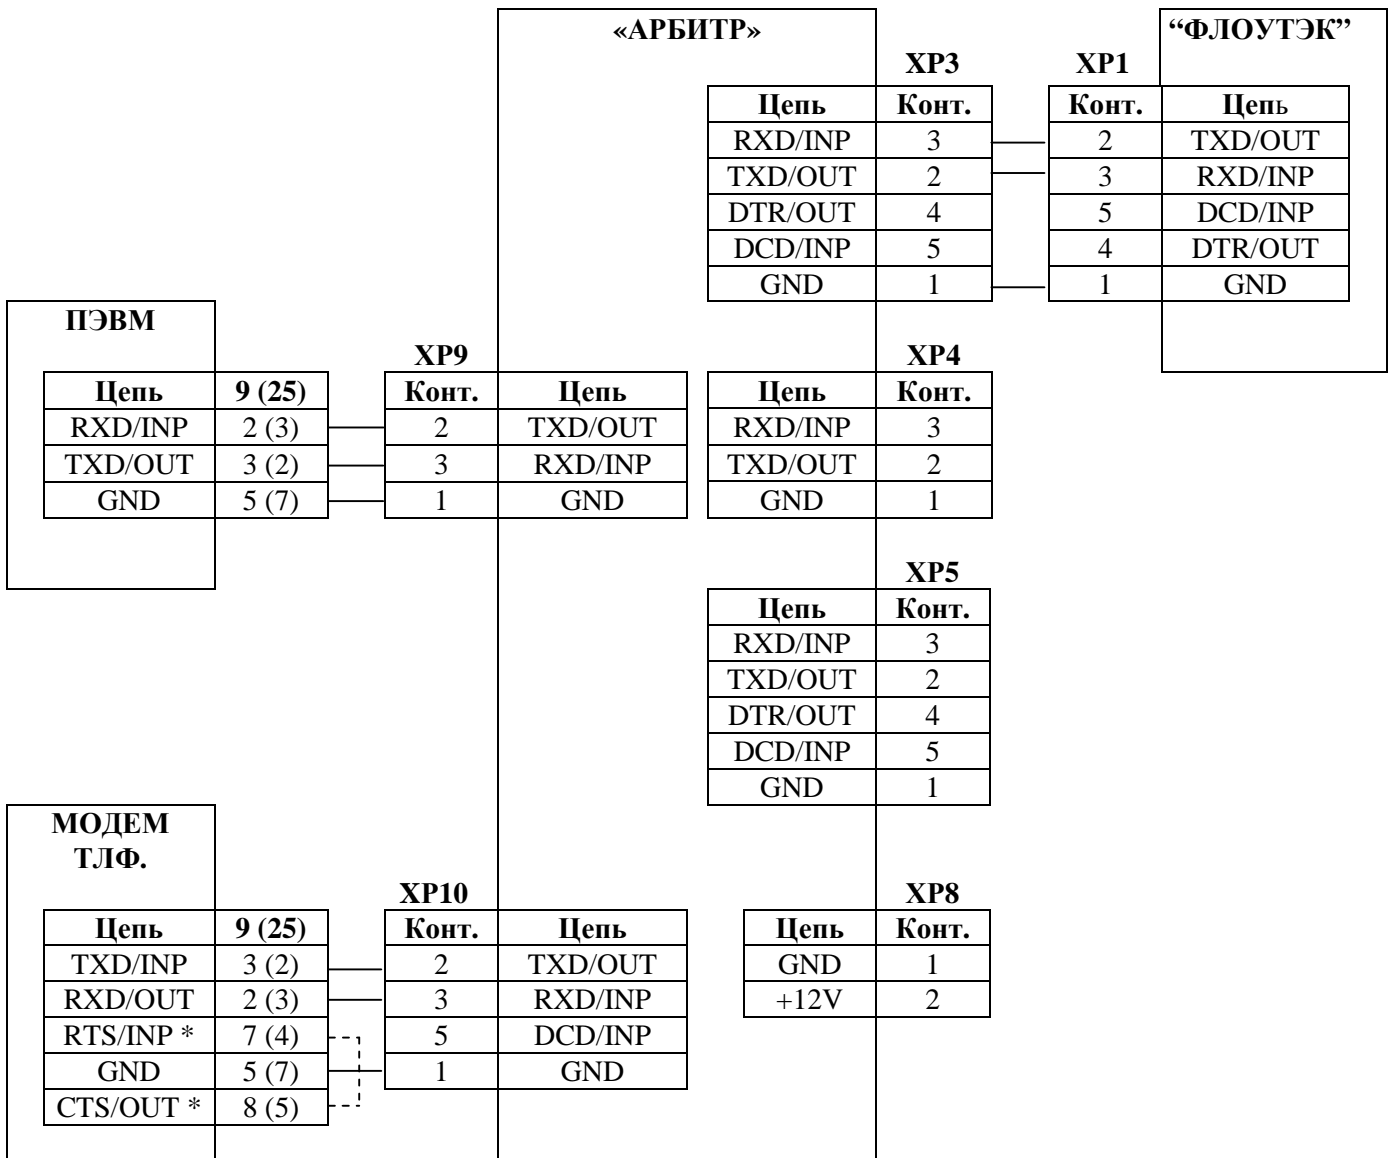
«АРБИТР»

“ФЛОУТЭК”

XP3

| Цепь | Конт. |
|---|---|
| RXD/INP | 3 |
| TXD/OUT | 2 |
| DTR/OUT | 4 |
| DCD/INP | 5 |
| GND | 1 |

XP1

| Конт. | Цепь |
|---|---|
| 2 | TXD/OUT |
| 3 | RXD/INP |
| 5 | DCD/INP |
| 4 | DTR/OUT |
| 1 | GND |

ПЭВМ

| Цепь | 9 (25) |
|---|---|
| RXD/INP | 2 (3) |
| TXD/OUT | 3 (2) |
| GND | 5 (7) |

XP9

| Конт. | Цепь |
|---|---|
| 2 | TXD/OUT |
| 3 | RXD/INP |
| 1 | GND |

XP4

| Цепь | Конт. |
|---|---|
| RXD/INP | 3 |
| TXD/OUT | 2 |
| GND | 1 |

XP5

| Цепь | Конт. |
|---|---|
| RXD/INP | 3 |
| TXD/OUT | 2 |
| DTR/OUT | 4 |
| DCD/INP | 5 |
| GND | 1 |

МОДЕМ ТЛФ.

| Цепь | 9 (25) |
|---|---|
| TXD/INP | 3 (2) |
| RXD/OUT | 2 (3) |
| RTS/INP * | 7 (4) |
| GND | 5 (7) |
| CTS/OUT * | 8 (5) |

XP10

| Конт. | Цепь |
|---|---|
| 2 | TXD/OUT |
| 3 | RXD/INP |
| 5 | DCD/INP |
| 1 | GND |

XP8

| Цепь | Конт. |
|---|---|
| GND | 1 |
| +12V | 2 |